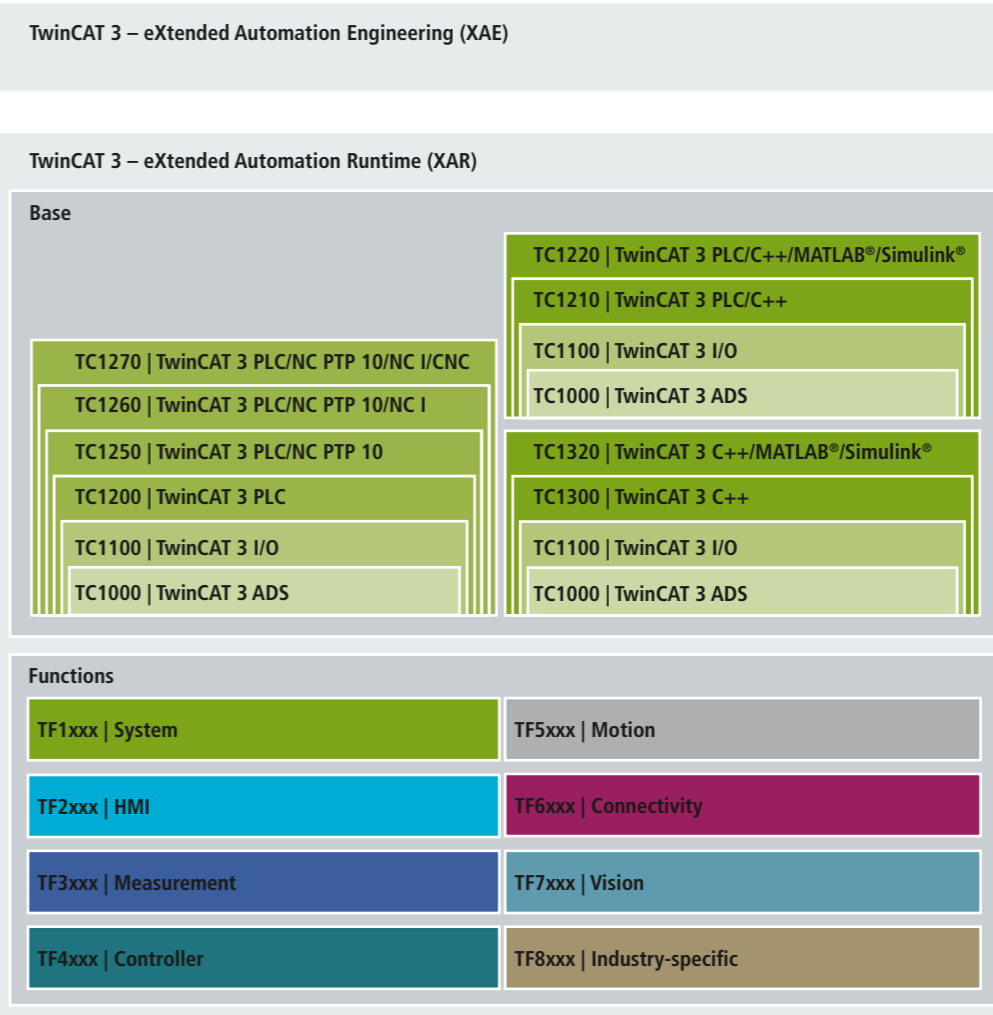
TwinCAT 3 – eXtended Automation Engineering (XAE)

TwinCAT 3 – eXtended Automation Runtime (XAR)

Base

TC1270 | TwinCAT 3 PLC/NC PTP 10/NC I/CNC

TC1260 | TwinCAT 3 PLC/NC PTP 10/NC I

TC1250 | TwinCAT 3 PLC/NC PTP 10

TC1200 | TwinCAT 3 PLC

TC1100 | TwinCAT 3 I/O

TC1000 | TwinCAT 3 ADS

TC1220 | TwinCAT 3 PLC/C++/MATLAB®/Simulink®

TC1210 | TwinCAT 3 PLC/C++

TC1100 | TwinCAT 3 I/O

TC1000 | TwinCAT 3 ADS

TC1320 | TwinCAT 3 C++/MATLAB®/Simulink®

TC1300 | TwinCAT 3 C++

TC1100 | TwinCAT 3 I/O

TC1000 | TwinCAT 3 ADS

Functions

TF1xxx | System

TF5xxx | Motion

TF2xxx | HMI

TF6xxx | Connectivity

TF3xxx | Measurement

TF7xxx | Vision

TF4xxx | Controller

TF8xxx | Industry-specific